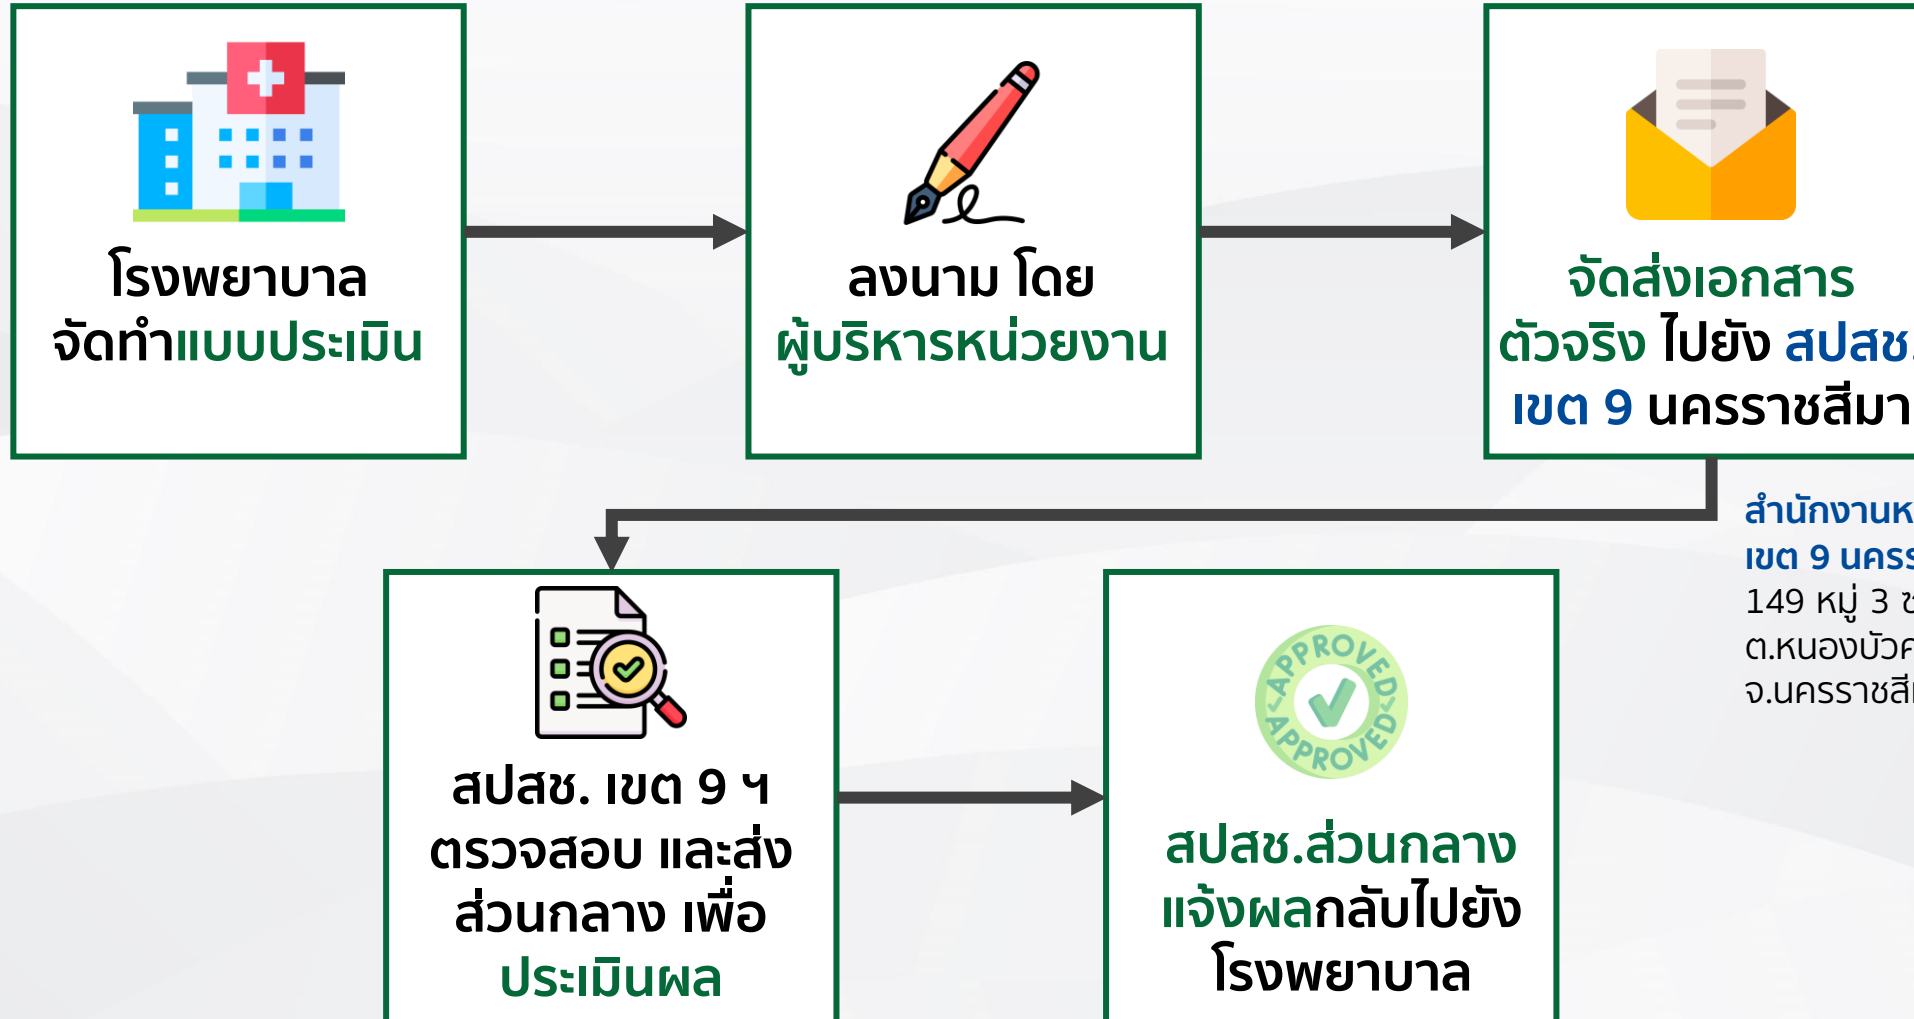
โรงพยาบาล จัดทำแบบประเมิน

ลงนาม โดย ผู้บริหารหน่วยงาน

จัดส่งเอกสาร ตัวจริง ไปยัง สปสช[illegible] เขต 9 นครราชสีมา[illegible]

สำนักงานห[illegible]
เขต 9 นครร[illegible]
149 หมู่ 3 ซ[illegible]
ต.หนองบัวศ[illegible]
จ.นครราชสี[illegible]

สปสช. เขต 9 ฯ ตรวจสอบ และส่งส่วนกลาง เพื่อ ประเมินผล

APPROVED APPROVED

สปสช.ส่วนกลาง แจ้งผลกลับไปยัง โรงพยาบาล